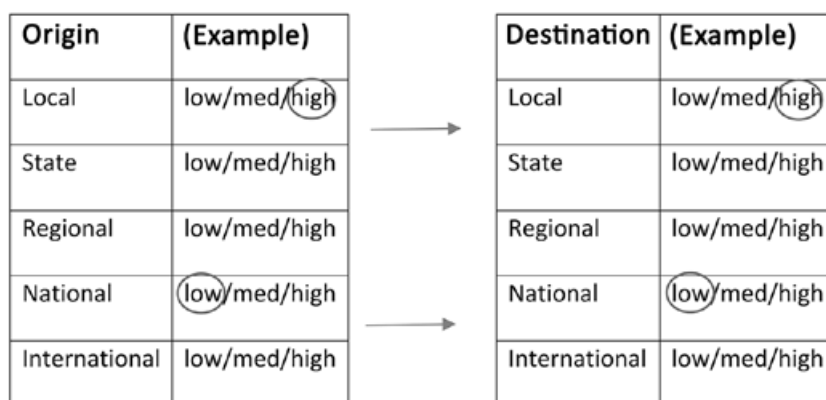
| Origin | (Example) |
|---|---|
| Local | low/med/high |
| State | low/med/high |
| Regional | low/med/high |
| National | low/med/high |
| International | low/med/high |

| Destination | (Example) |
|---|---|
| Local | low/med/high |
| State | low/med/high |
| Regional | low/med/high |
| National | low/med/high |
| International | low/med/high |